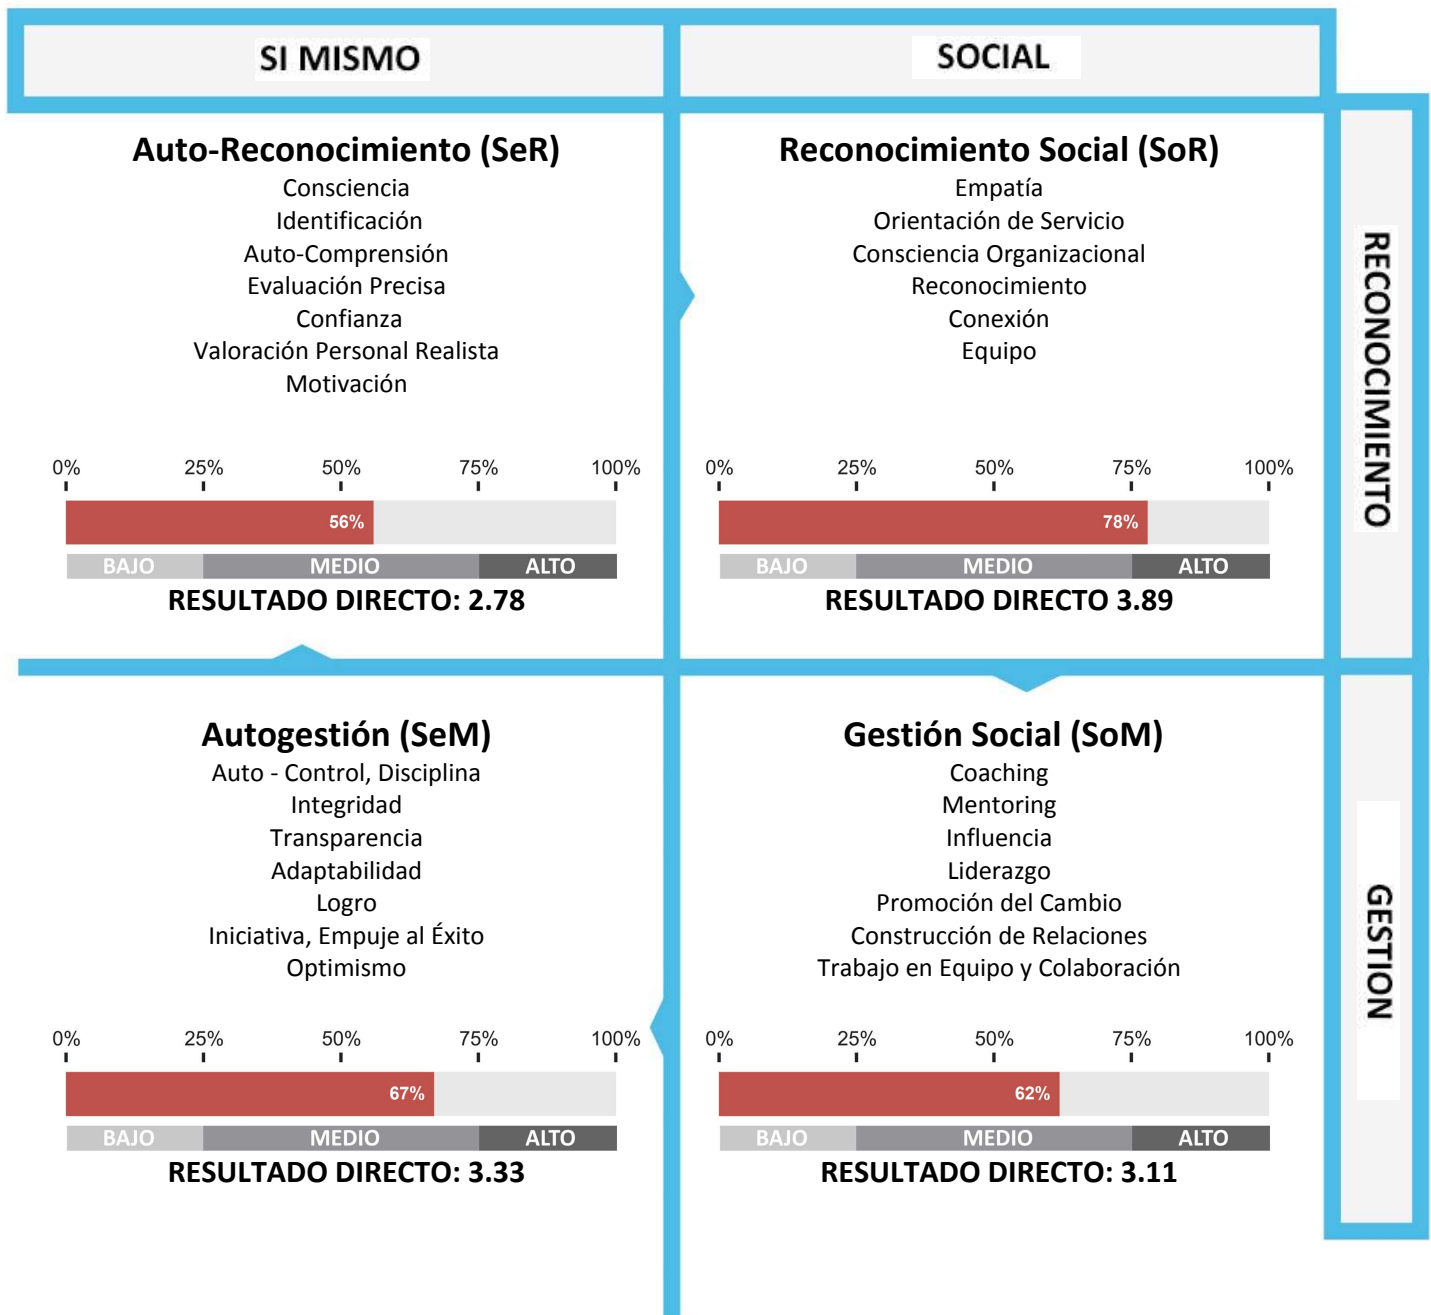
SI MISMO

SOCIAL

RECONOCIMIENTO

Auto-Reconocimiento (SeR)
Consciencia
Identificación
Auto-Comprensión
Evaluación Precisa
Confianza
Valoración Personal Realista
Motivación

0% 25% 50% 75% 100%
56%
BAJO MEDIO ALTO
RESULTADO DIRECTO: 2.78

Reconocimiento Social (SoR)
Empatía
Orientación de Servicio
Consciencia Organizacional
Reconocimiento
Conexión
Equipo

0% 25% 50% 75% 100%
78%
BAJO MEDIO ALTO
RESULTADO DIRECTO 3.89

GESTION

Autogestión (SeM)
Auto - Control, Disciplina
Integridad
Transparencia
Adaptabilidad
Logro
Iniciativa, Empuje al Éxito
Optimismo

0% 25% 50% 75% 100%
67%
BAJO MEDIO ALTO
RESULTADO DIRECTO: 3.33

Gestión Social (SoM)
Coaching
Mentoring
Influencia
Liderazgo
Promoción del Cambio
Construcción de Relaciones
Trabajo en Equipo y Colaboración

0% 25% 50% 75% 100%
62%
BAJO MEDIO ALTO
RESULTADO DIRECTO: 3.11